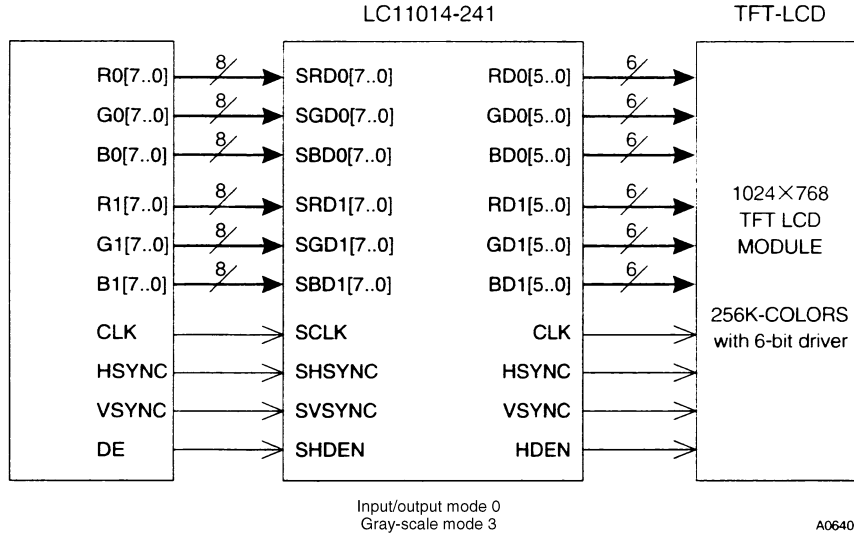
LC11014-241

TFT-LCD

R0[7..0]
8
SRD0[7..0]
RD0[5..0]
6

G0[7..0]
8
SGD0[7..0]
GD0[5..0]
6

B0[7..0]
8
SBD0[7..0]
BD0[5..0]
6

R1[7..0]
8
SRD1[7..0]
RD1[5..0]
6

G1[7..0]
8
SGD1[7..0]
GD1[5..0]
6

B1[7..0]
8
SBD1[7..0]
BD1[5..0]
6

CLK
SCLK
CLK

HSYNC
SHSYNC
HSYNC

VSYNC
SVSYNC
VSYNC

DE
SHDEN
HDEN

1024×768
TFT LCD
MODULE

256K-COLORS
with 6-bit driver

Input/output mode 0
Gray-scale mode 3

A0640